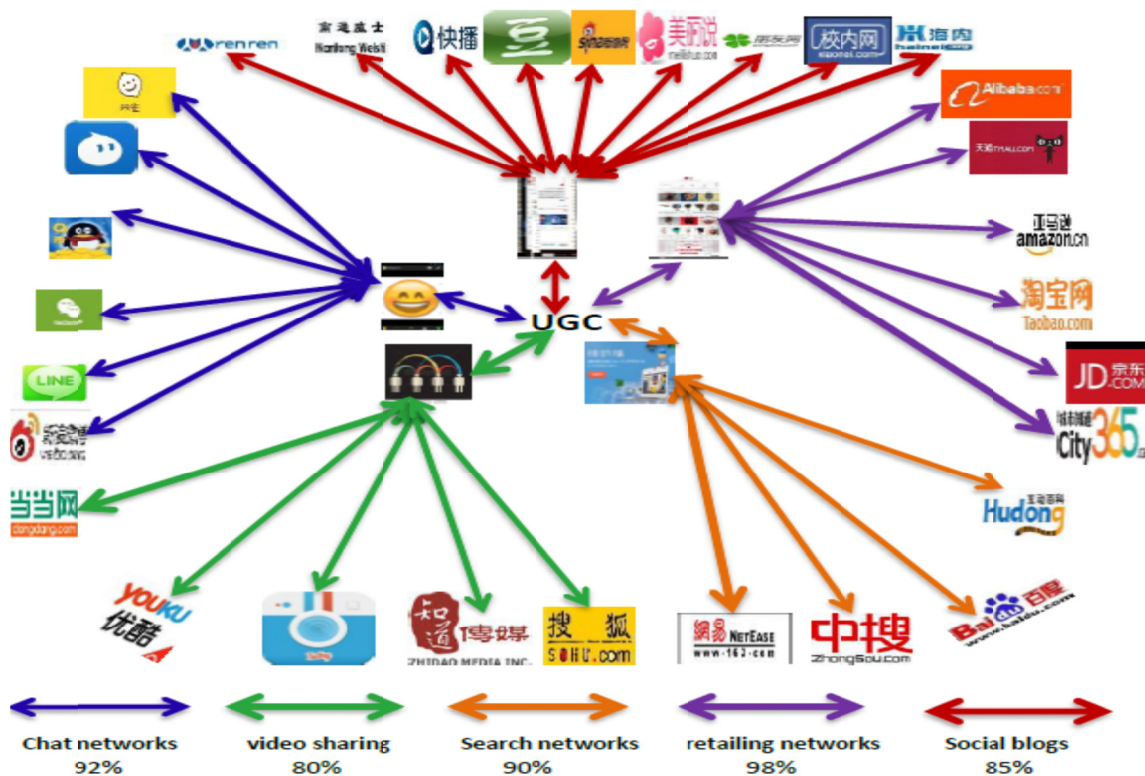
renren

南通威士
Nantong Weishi

快播

豆

sina新浪

美丽说
meilishuo.com

朋友网

校内网
xiaonei.com

海内
hainei.com

Alibaba.com

天猫TMALL.COM

亚马逊
amazon.cn

淘宝网
Taobao.com

JD 京东
.COM

城市热线
City365

互动百科
Hudong

UGC

当当网
dangdang.com

YOUKU
优酷

知道传媒
ZHIDAO MEDIA INC.

搜狐
SOHU.com

网易 NETEASE
www.163.com

中搜
ZhongSou.com

Bai百度
www.baidu.com

LINE

新浪微博
weibo.com

Chat networks
92%

video sharing
80%

Search networks
90%

retailing networks
98%

Social blogs
85%